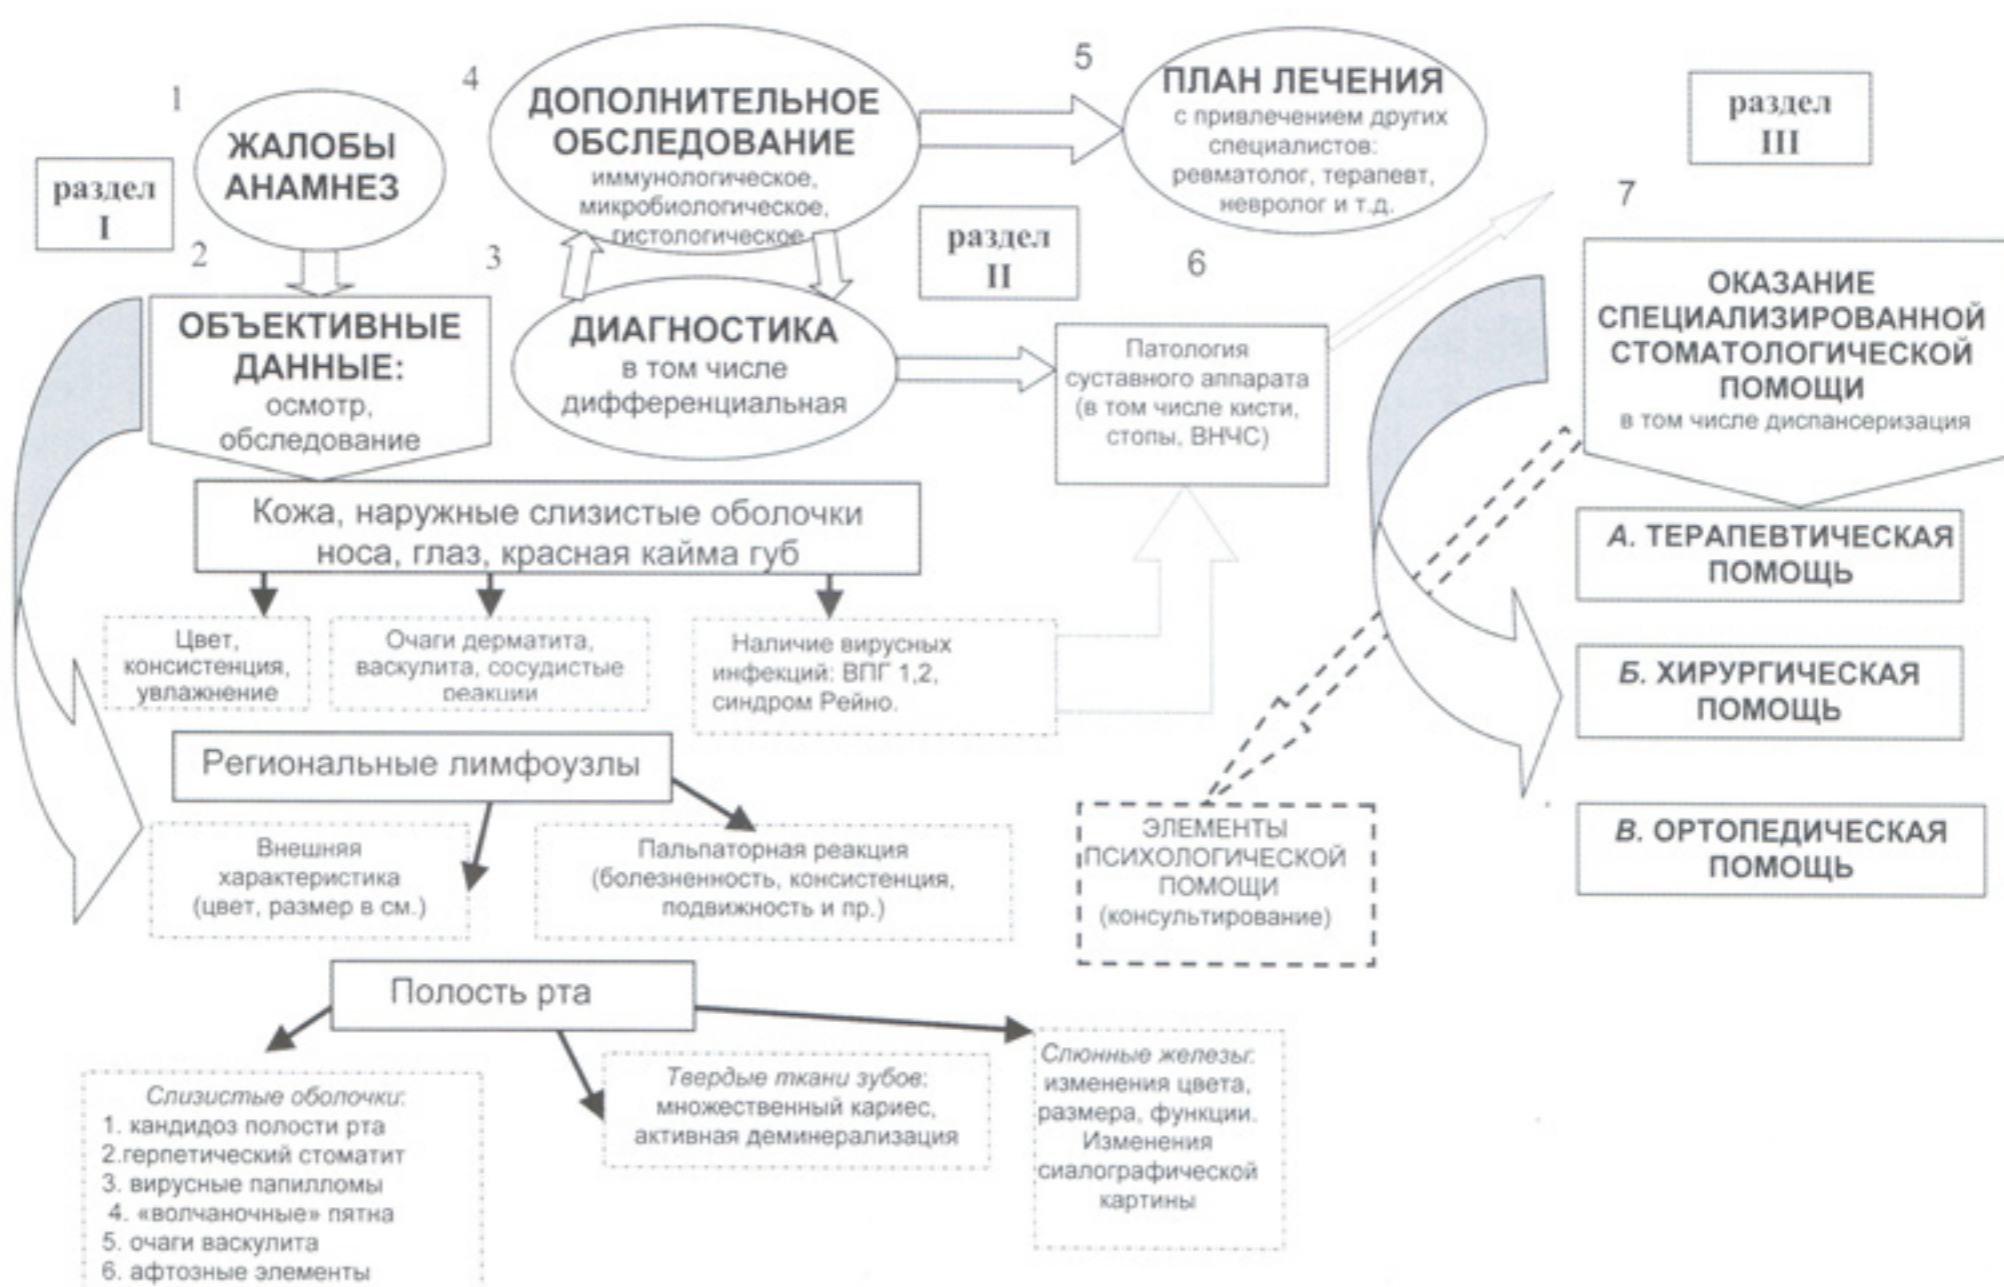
1

ЖАЛОБЫ АНАМНЕЗ

раздел I

4

ДОПОЛНИТЕЛЬНОЕ ОБСЛЕДОВАНИЕ иммунологическое, микробиологическое, гистологическое

5

ПЛАН ЛЕЧЕНИЯ с привлечением других специалистов: ревматолог, терапевт, невролог и т.д.

раздел III

7

2

3

раздел II

6

ОБЪЕКТИВНЫЕ ДАННЫЕ: осмотр, обследование

ДИАГНОСТИКА в том числе дифференциальная

Патология суставного аппарата (в том числе кисти, стопы, ВНЧС)

ОКАЗАНИЕ СПЕЦИАЛИЗИРОВАННОЙ СТОМАТОЛОГИЧЕСКОЙ ПОМОЩИ в том числе диспансеризация

Кожа, наружные слизистые оболочки носа, глаз, красная кайма губ

А. ТЕРАПЕВТИЧЕСКАЯ ПОМОЩЬ

Цвет, консистенция, увлажнение

Очаги дерматита, васкулита, сосудистые реакции

Наличие вирусных инфекций: ВПГ 1,2, синдром Рейно.

Б. ХИРУРГИЧЕСКАЯ ПОМОЩЬ

Региональные лимфоузлы

ЭЛЕМЕНТЫ ПСИХОЛОГИЧЕСКОЙ ПОМОЩИ (консультирование)

В. ОРТОПЕДИЧЕСКАЯ ПОМОЩЬ

Внешняя характеристика (цвет, размер в см.)

Пальпаторная реакция (болезненность, консистенция, подвижность и пр.)

Полость рта

Слизистые оболочки:
1. кандидоз полости рта
2.герпетический стоматит
3. вирусные папилломы
4. «волчаночные» пятна
5. очаги васкулита
6. афтозные элементы

Твердые ткани зубов: множественный кариес, активная деминерализация

Слюнные железы: изменения цвета, размера, функции. Изменения сиалографической картины